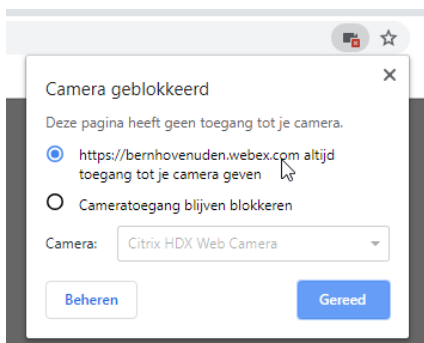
Camera geblokkeerd

Deze pagina heeft geen toegang tot je camera.

https://bernhovenuden.webex.com altijd toegang tot je camera geven

Cameratoegang blijven blokkeren

Camera: Citrix HDX Web Camera

Beheren

Gereed